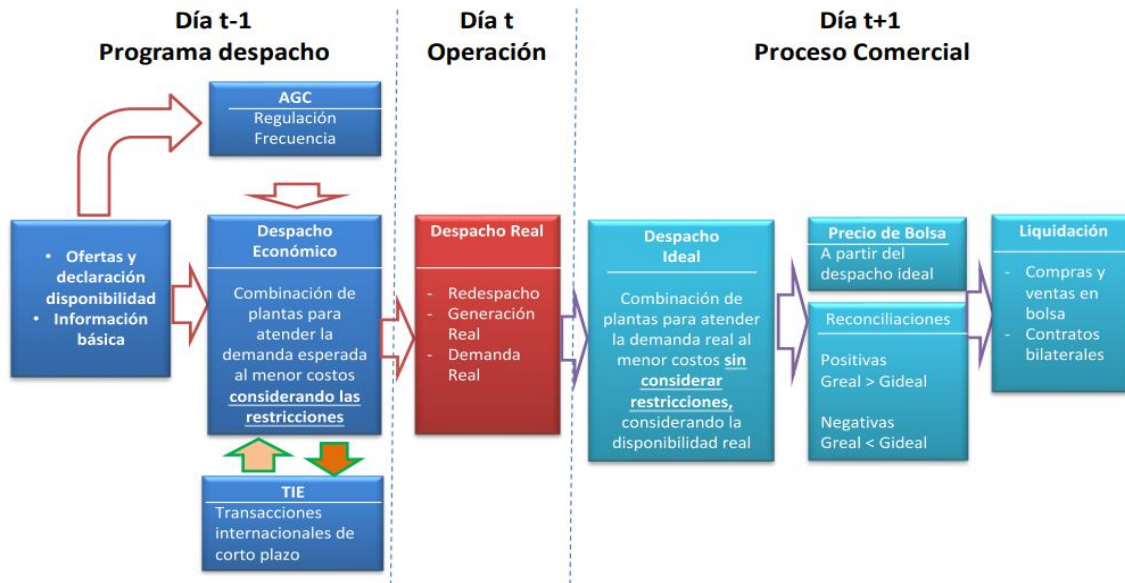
Día t-1
Programa despacho

Día t
Operación

Día t+1
Proceso Comercial

AGC
Regulación
Frecuencia

• Ofertas y declaración disponibilidad
• Información básica

Despacho Económico
Combinación de plantas para atender la demanda esperada al menor costos **considerando las restricciones**

TIE
Transacciones internacionales de corto plazo

Despacho Real
- Redespacho
- Generación Real
- Demanda Real

Despacho Ideal
Combinación de plantas para atender la demanda real al menor costos **sin considerar restricciones,** considerando la disponibilidad real

Precio de Bolsa
A partir del despacho ideal

Reconciliaciones
Positivas
Greal > Gideal

Negativas
Greal < Gideal

Liquidación
- Compras y ventas en bolsa
- Contratos bilaterales